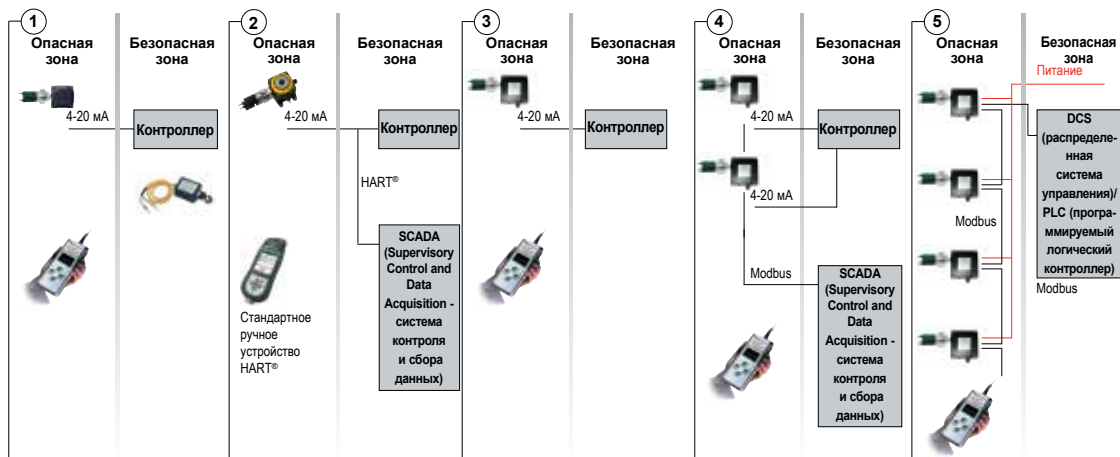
1

Опасная зона

Безопасная зона

4-20 мА

Контроллер

2

Опасная зона

Безопасная зона

4-20 мА

Контроллер

HART®

SCADA (Supervisory Control and Data Acquisition - система контроля и сбора данных)

Стандартное ручное устройство HART®

3

Опасная зона

Безопасная зона

4-20 мА

Контроллер

4

Опасная зона

Безопасная зона

4-20 мА

Контроллер

4-20 мА

Modbus

SCADA (Supervisory Control and Data Acquisition - система контроля и сбора данных)

5

Опасная зона

Безопасная зона

Питание

DCS (распределенная система управления)/ PLC (программируемый логический контроллер)

Modbus

Modbus